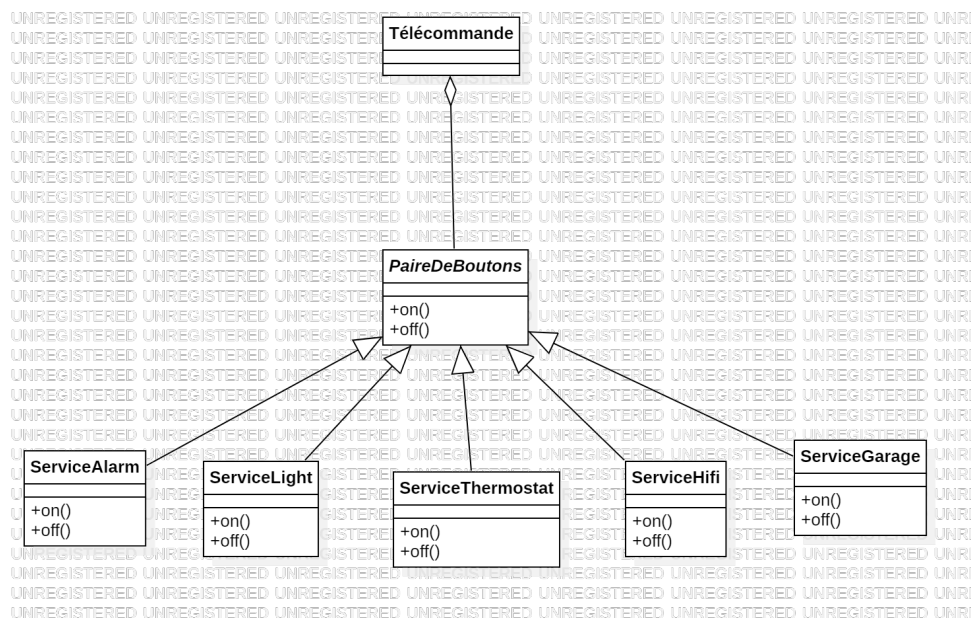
Télécommande

PaireDeBoutons
+on()
+off()

ServiceAlarm
+on()
+off()

ServiceLight
+on()
+off()

ServiceThermostat
+on()
+off()

ServiceHifi
+on()
+off()

ServiceGarage
+on()
+off()

UNREGISTERED UNREGISTERED UNREGISTERED UNREGISTERED UNREGISTERED UNREGISTERED UNREGISTERED UNREGISTERED